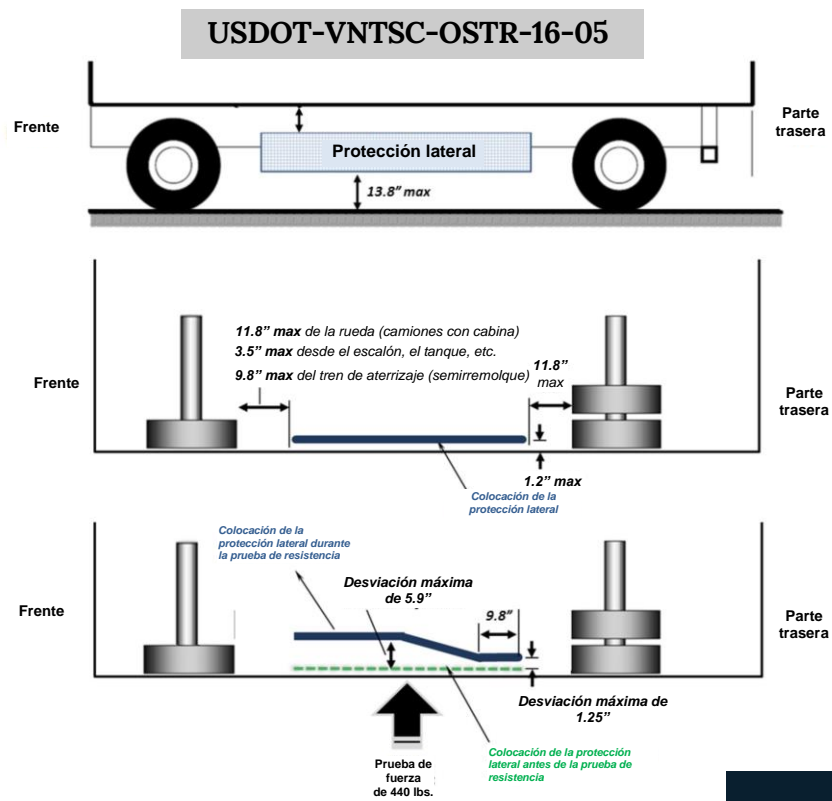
USDOT-VNTSC-OSTR-16-05

Frente

Protección lateral

Parte trasera

13.8" max

11.8" max de la rueda (camiones con cabina)
3.5" max desde el escalón, el tanque, etc.
9.8" max del tren de aterrizaje (semirremolque)

Frente

11.8" max

Parte trasera

1.2" max

Colocación de la protección lateral

Colocación de la protección lateral durante la prueba de resistencia

Desviación máxima de 5.9"

9.8"

Frente

Parte trasera

Desviación máxima de 1.25"

Prueba de fuerza de 440 lbs.

Colocación de la protección lateral antes de la prueba de resistencia